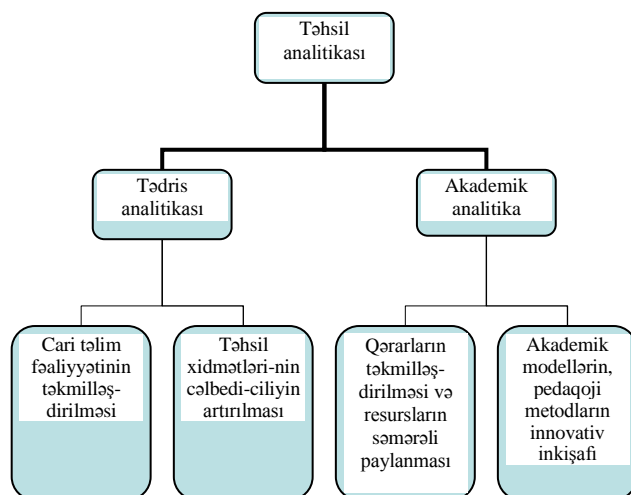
Təhsil analitikası

Tədris analitikası

Akademik analitika

Cari təlim fəaliyyətinin təkmilləşdirilməsi

Təhsil xidmətləri-nin cəlbedi-ciliyin artırılması

Qərarların təkmilləşdirilməsi və resursların səmərəli paylanması

Akademik modellərin, pedaqoji metodların innovativ inkişafı